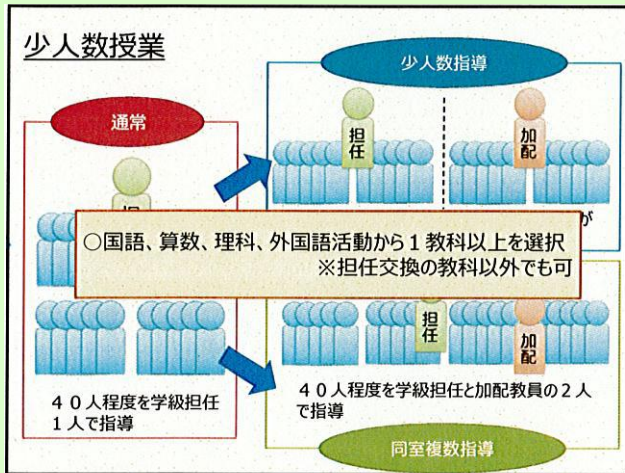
少人数授業

少人数指導

通常

担任

加配

○国語、算数、理科、外国語活動から１教科以上を選択
※担任交換の教科以外でも可

担任

加配

４０人程度を学級担任１人で指導

４０人程度を学級担任と加配教員の２人で指導

同室複数指導